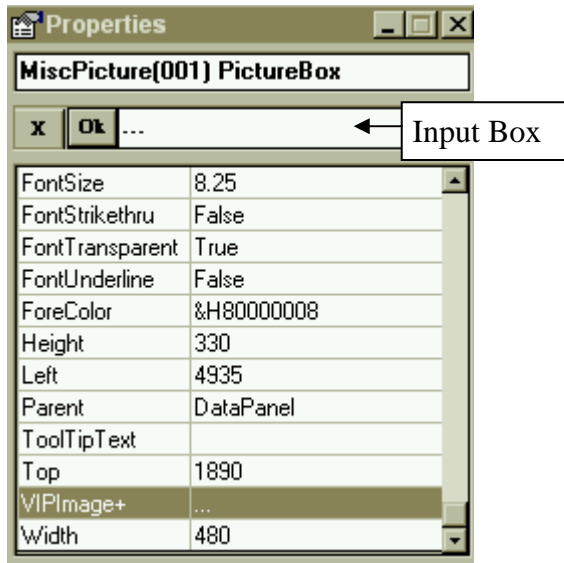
Properties

MiscPicture(001) PictureBox

X Ok ...

Input Box

| | |
|---|---|
| FontSize | 8.25 |
| FontStrikethru | False |
| FontTransparent | True |
| FontUnderline | False |
| ForeColor | &H80000008 |
| Height | 330 |
| Left | 4935 |
| Parent | DataPanel |
| ToolTipText | |
| Top | 1890 |
| VIPImage+ | ... |
| Width | 480 |